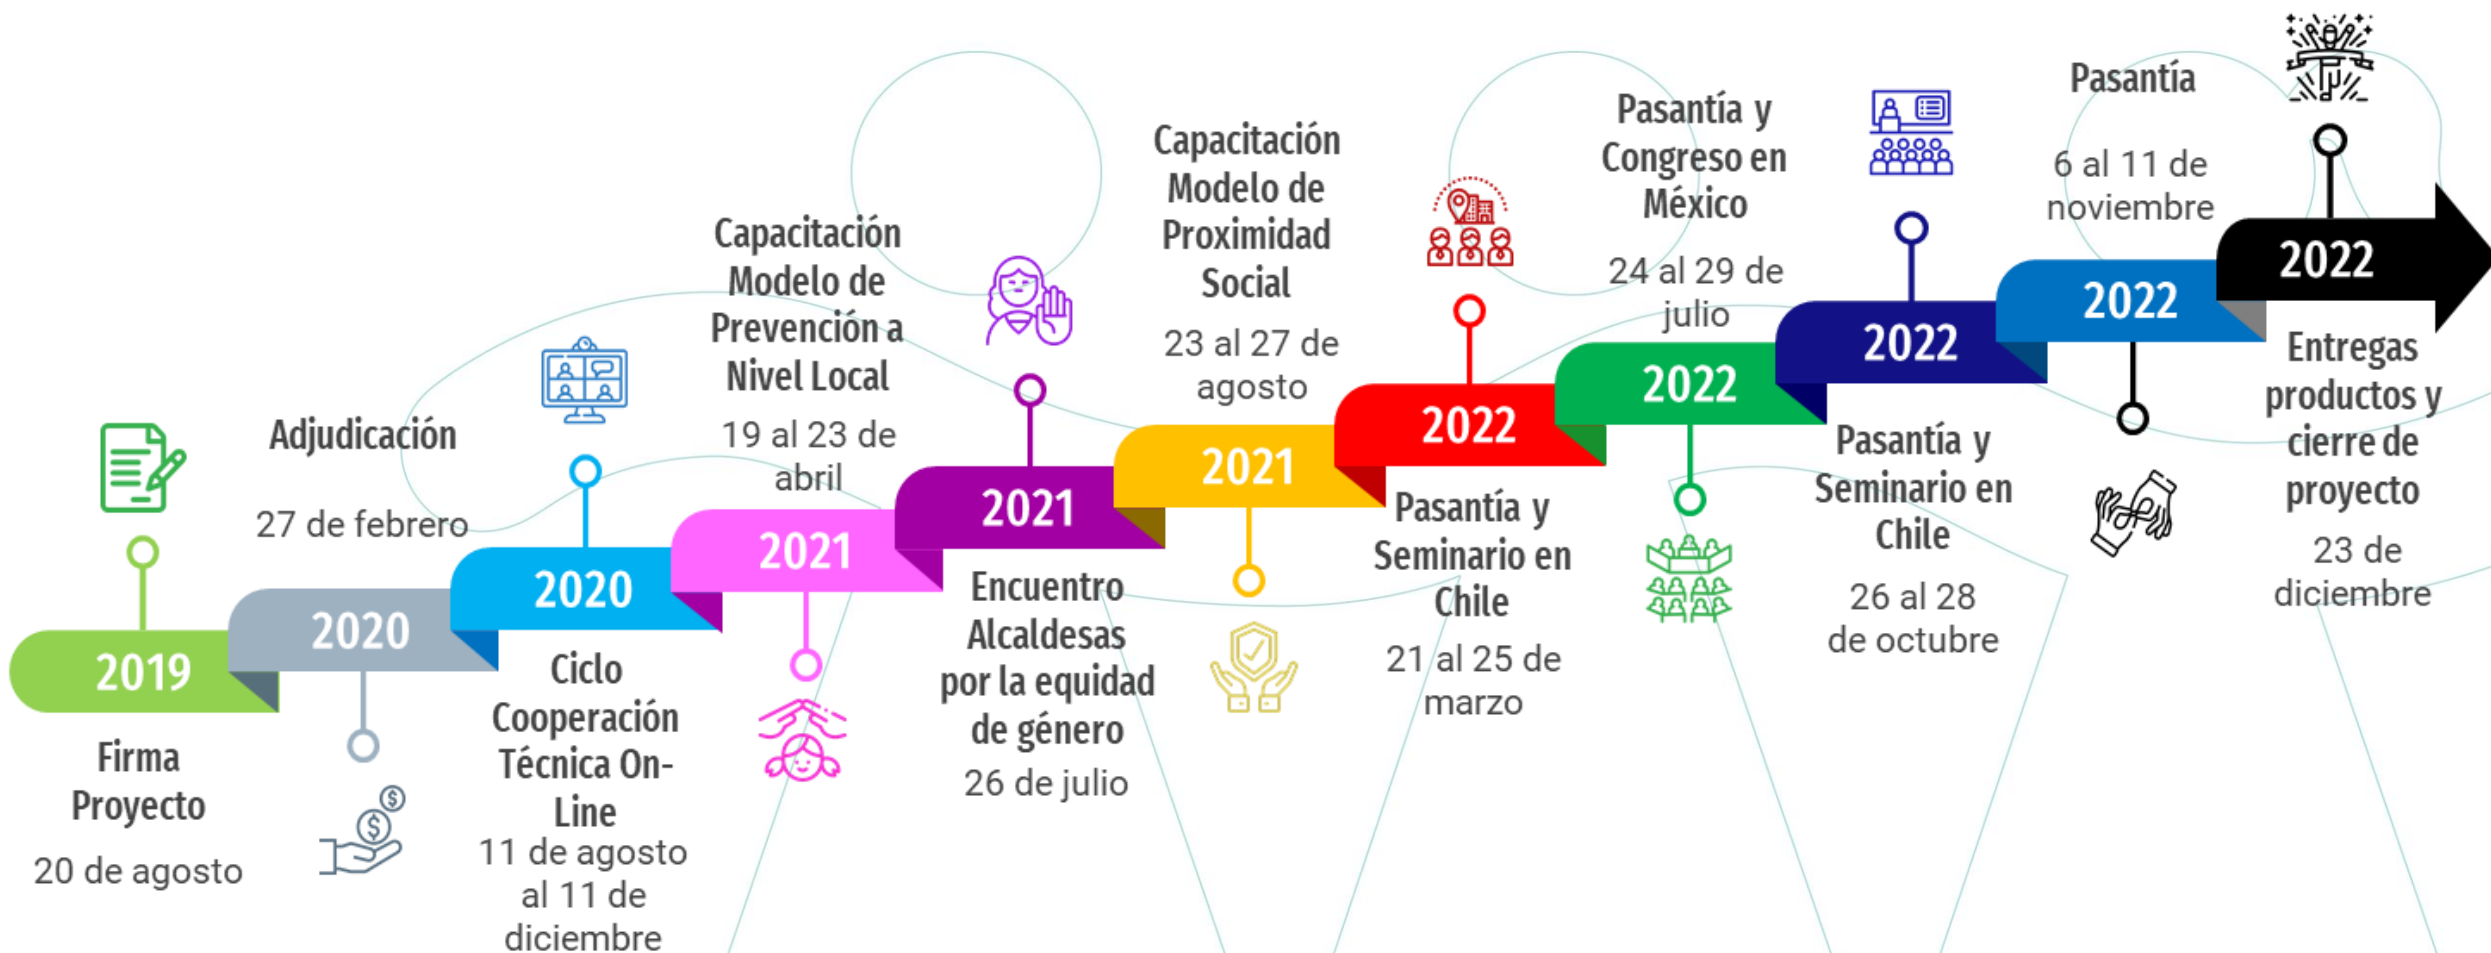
2019
Firma Proyecto
20 de agosto

2020
Adjudicación
27 de febrero

2020
Ciclo Cooperación Técnica On-Line
11 de agosto al 11 de diciembre

2021
Capacitación Modelo de Prevención a Nivel Local
19 al 23 de abril

2021
Encuentro Alcaldesas por la equidad de género
26 de julio

2021
Capacitación Modelo de Proximidad Social
23 al 27 de agosto

2022
Pasantía y Seminario en Chile
21 al 25 de marzo

2022
Pasantía y Congreso en México
24 al 29 de julio

2022
Pasantía y Seminario en Chile
26 al 28 de octubre

2022
Pasantía
6 al 11 de noviembre

2022
Entregas productos y cierre de proyecto
23 de diciembre